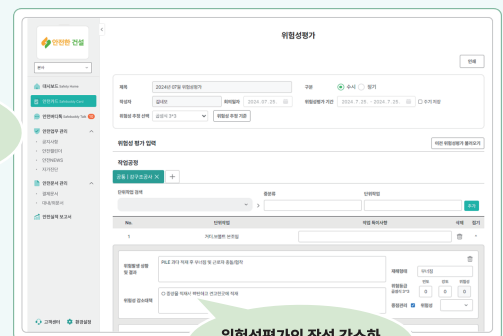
안전한 건설

대시보드 Safety Home
안전관리 Safety Task
안전점검 업무관리
공지사항
안전뉴스
안전NEWS
자료실
안전보건 관리
결재함
안전보건 보고서

고객센터
환경설정

위험성평가

인쇄

제목 2024년 07월 위험성평가
구분 수시 정기
작성자 김OO
위험성평가 기간 2024.07.25 ~ 2024.07.25
위험성 추정 선택 3X3
위험성 추정 기준

위험성 평가 입력
이전 위험성평가 불러오기

작업공정
공통 | 골조공사
단위작업 검색
공정명
단위작업
추가

No. 단위작업 위험 확인사항 삭제 접기
1 리모델링 공사

위험발생 상황 및 결과
위험성 감소대책
재해형태
위험등급
중점관리

위험성평가의 작성 간소화